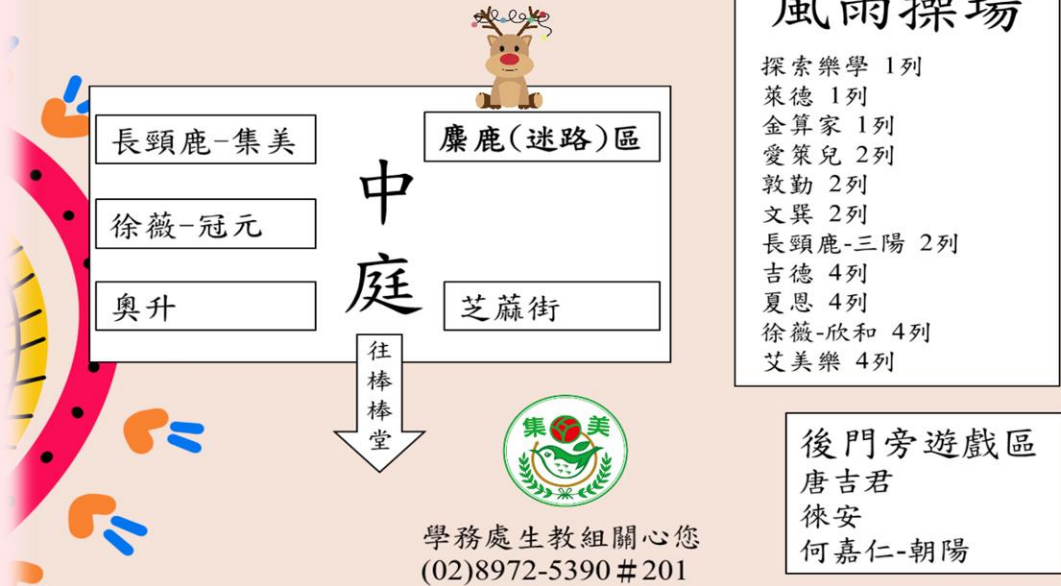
長頸鹿-集美

麋鹿(迷路)區

中庭

徐薇-冠元

奧升

芝蔴街

往棒棒堂

集美

學務處生教組關心您
(02)8972-5390＃201

風雨操場

探索樂學 1列
萊德 1列
金算家 1列
愛策兒 2列
敦勤 2列
文巽 2列
長頸鹿-三陽 2列
吉德 4列
夏恩 4列
徐薇-欣和 4列
艾美樂 4列

後門旁遊戲區
唐吉君
徠安
何嘉仁-朝陽